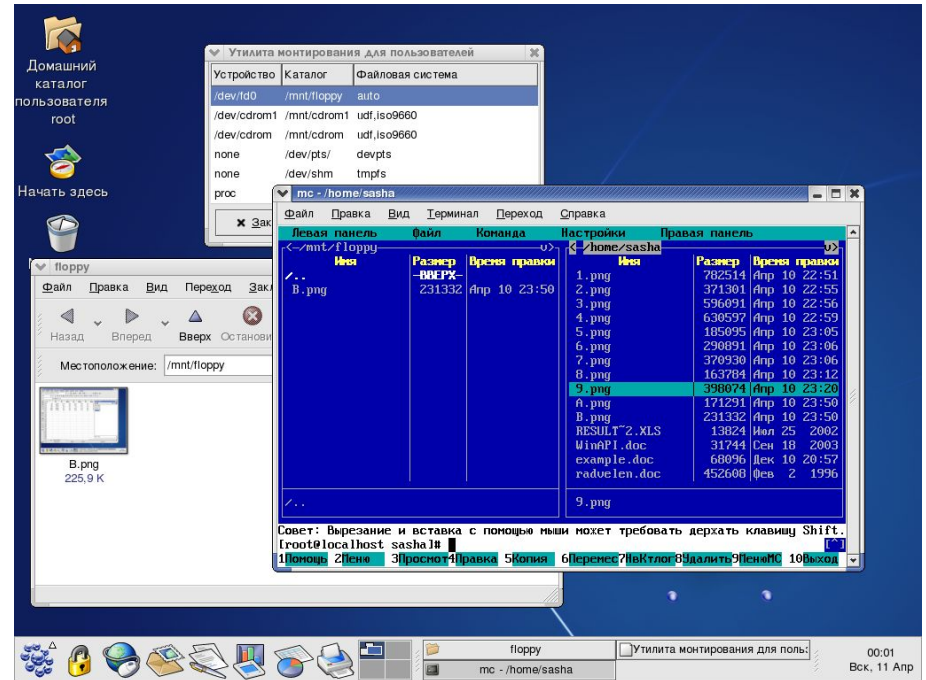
Домашний каталог пользователя root

Начать здесь

Утилита монтирования для пользователей

| Устройство | Каталог | Файловая система |
|---|---|---|
| /dev/fd0 | /mnt/floppy | auto |
| /dev/cdrom1 | /mnt/cdrom1 | udf,iso9660 |
| /dev/cdrom | /mnt/cdrom | udf,iso9660 |
| none | /dev/pts/ | devpts |
| none | /dev/shm | tmpfs |
| proc | | |

Зак

floppy

Файл Правка Вид Переход Закл

Назад Вперед Вверх Останови

Местоположение: /mnt/floppy

B.png
225,9 K

mc - /home/sasha

Файл Правка Вид Терминал Переход Справка

Левая панель Файл Команда Настройки Правая панель

<~/mnt/floppy

| Имя | Размер | Время правки |
|---|---|---|
| /.. | -ВВЕРХ- | |
| B.png | 231332 | Апр 10 23:50 |

/..

< ~/home/sasha

| Имя | Размер | Время правки |
|---|---|---|
| 1.png | 782514 | Апр 10 22:51 |
| 2.png | 371301 | Апр 10 22:55 |
| 3.png | 596091 | Апр 10 22:56 |
| 4.png | 630597 | Апр 10 22:59 |
| 5.png | 185095 | Апр 10 23:05 |
| 6.png | 290891 | Апр 10 23:06 |
| 7.png | 370930 | Апр 10 23:06 |
| 8.png | 163784 | Апр 10 23:12 |
| 9.png | 398074 | Апр 10 23:20 |
| A.png | 171291 | Апр 10 23:50 |
| B.png | 231332 | Апр 10 23:50 |
| RESULT~2.XLS | 13824 | Июл 25 2002 |
| WinAPI.doc | 31744 | Сен 18 2003 |
| example.doc | 68096 | Дек 10 20:57 |
| radvelen.doc | 452608 | Фев 2 1996 |

9.png

Совет: Вырезание и вставка с помощью мыши может требовать держать клавишу Shift.
[root@localhost sasha]#

1Помощь 2Меню 3Просмот 4Правка 5Копия 6Перемес 7НвКтлог 8Удалить 9МенюМС 10Выход

floppy
mc - /home/sasha
Утилита монтирования для поль:

00:01
Вск, 11 Апр